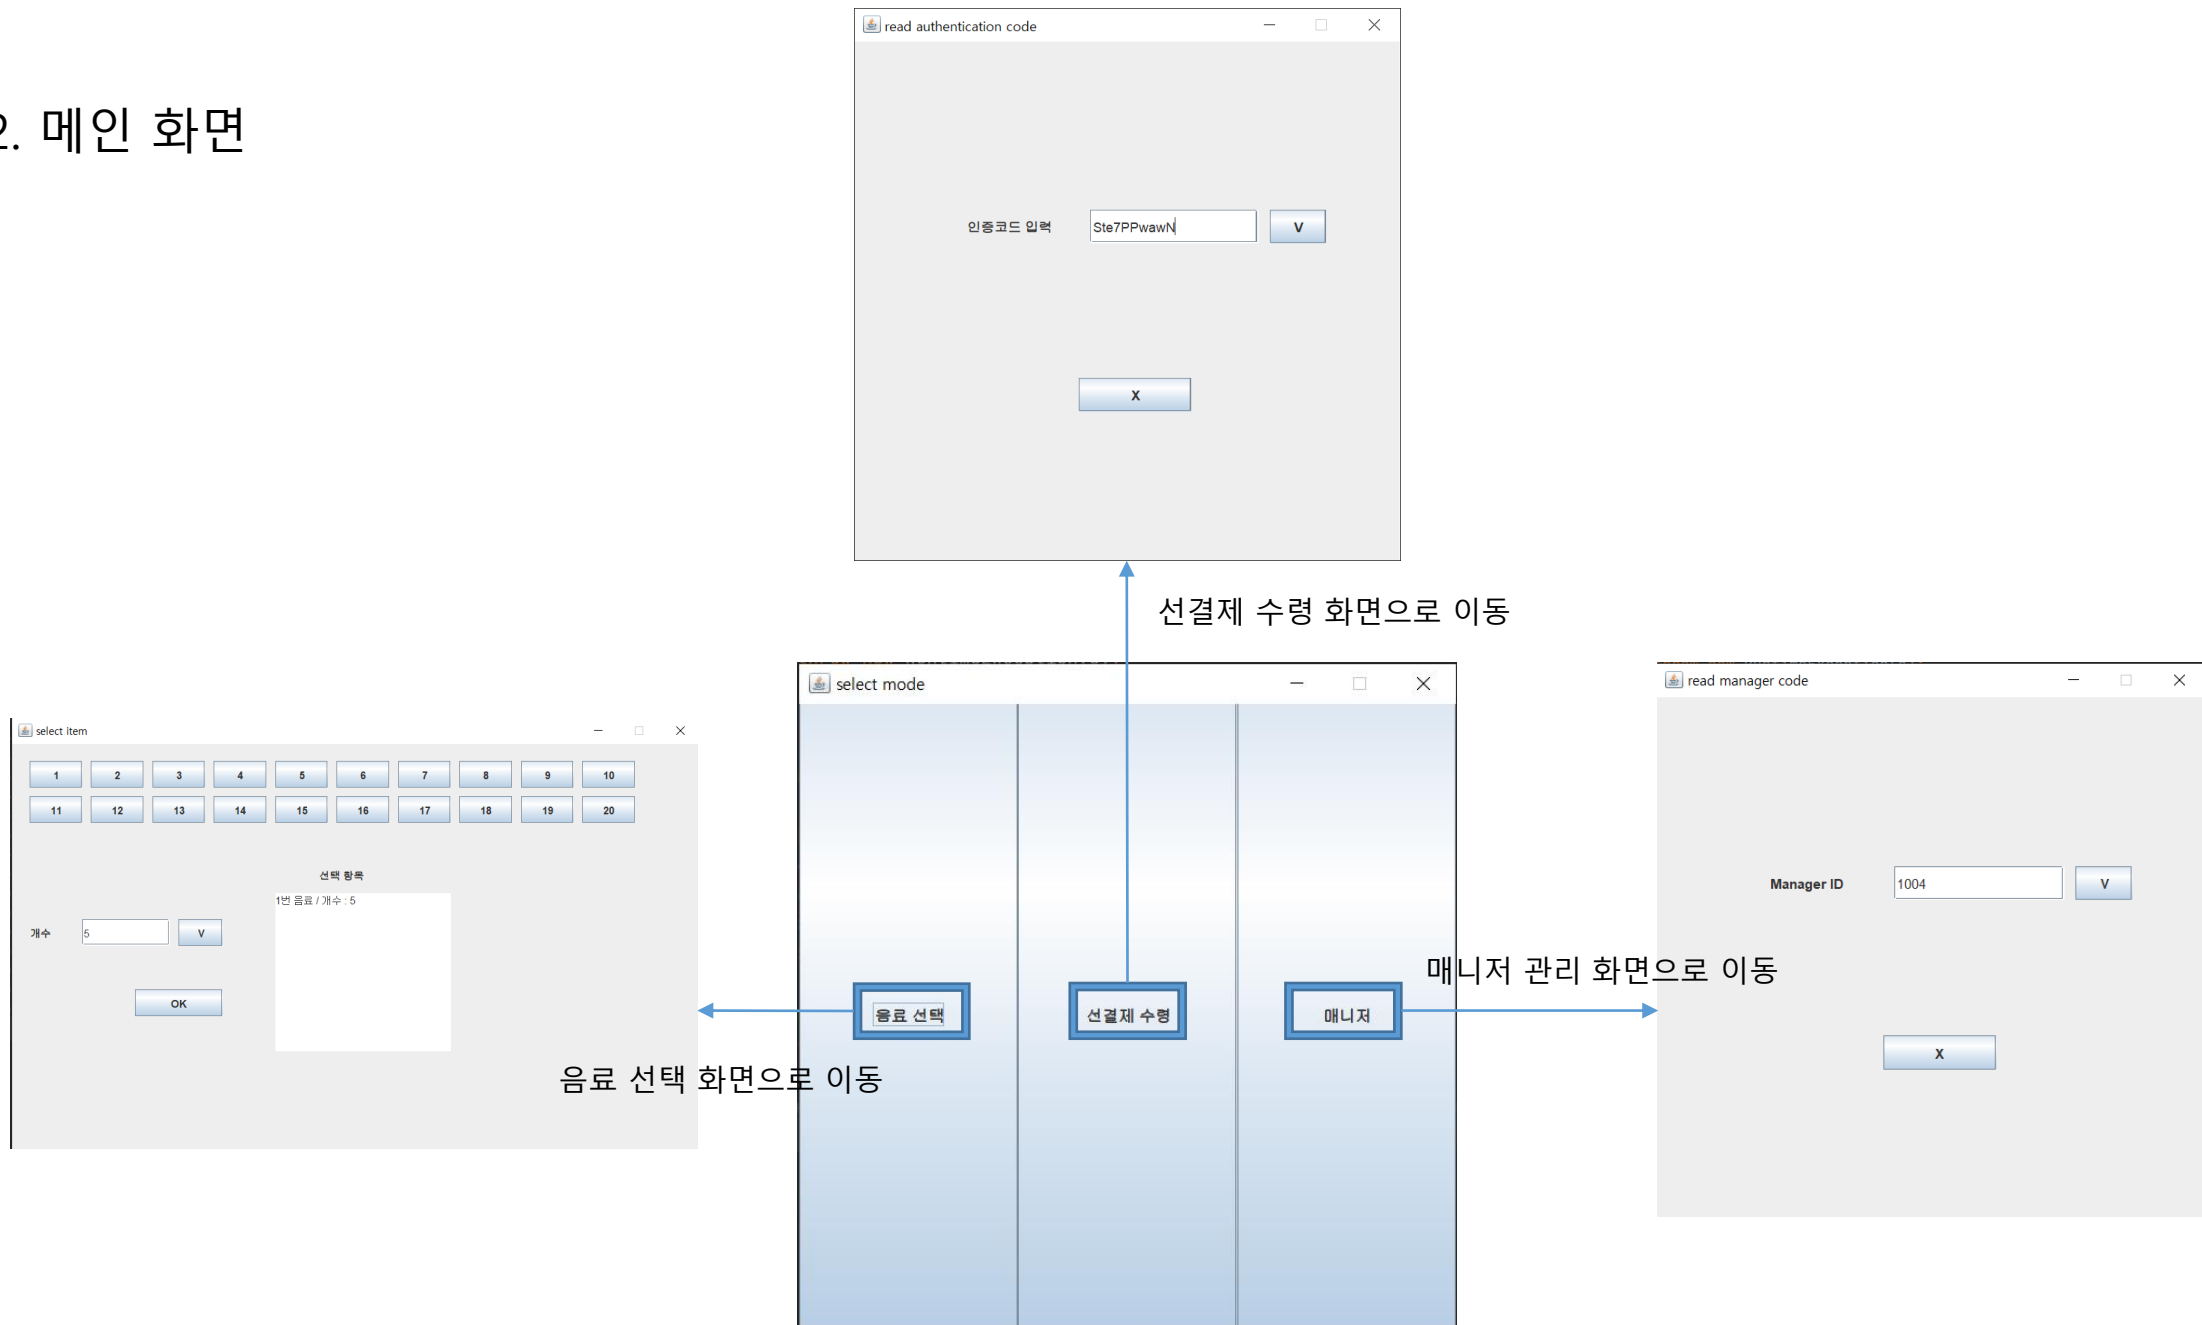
2. 메인 화면

read authentication code

인증코드 입력 Ste7PPwawN V

X

선결제 수령 화면으로 이동

select mode

음료 선택

선결제 수령

매니저

select item

| 1 | 2 | 3 | 4 | 5 | 6 | 7 | 8 | 9 | 10 |
|---|---|---|---|---|---|---|---|---|---|
| 11 | 12 | 13 | 14 | 15 | 16 | 17 | 18 | 19 | 20 |

선택 항목

1번 음료 / 개수 : 5

개수 5 V

OK

음료 선택 화면으로 이동

read manager code

Manager ID 1004 V

매니저 관리 화면으로 이동

X